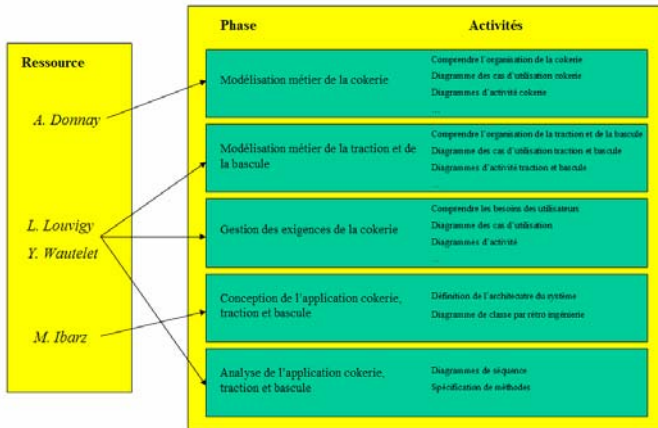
Ressource

A. Donnay

L. Louvigy

Y. Wautelet

M. Ibarz

Phase

Activités

Modélisation métier de la cokerie

Comprendre l'organisation de la cokerie
Diagramme des cas d'utilisation cokerie
Diagrammes d'activité cokerie
...

Modélisation métier de la traction et de la bascule

Comprendre l'organisation de la traction et de la bascule
Diagramme des cas d'utilisation traction et bascule
Diagrammes d'activité traction et bascule
...

Gestion des exigences de la cokerie

Comprendre les besoins des utilisateurs
Diagramme des cas d'utilisation
Diagrammes d'activité
...

Conception de l'application cokerie, traction et bascule

Définition de l'architecture du système
Diagramme de classe par rétro ingénierie

Analyse de l'application cokerie, traction et bascule

Diagrammes de séquence
Spécification de méthodes